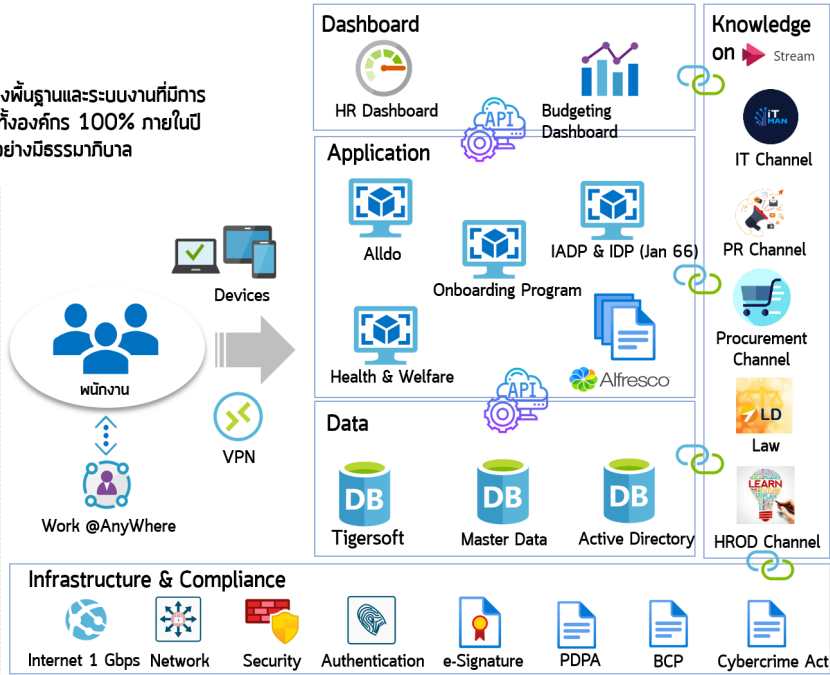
งพื้นฐานและระบบงานที่มีการ
ทั้งองค์กร 100% ภายในปี
อย่างมีธรรมาภิบาล

Dashboard

HR Dashboard

Budgeting Dashboard

API

Application

Alldo

Onboarding Program

IADP & IDP (Jan 66)

Health & Welfare

Alfresco

API

Data

DB
Tigersoft

DB
Master Data

DB
Active Directory

Knowledge on Stream

IT MAN
IT Channel

PR Channel

Procurement Channel

LD
Law

LEARN
HROD Channel

Devices

พนักงาน

VPN

Work @AnyWhere

Infrastructure & Compliance

Internet 1 Gbps

Network

Security

Authentication

e-Signature

PDPA

BCP

Cybercrime Act